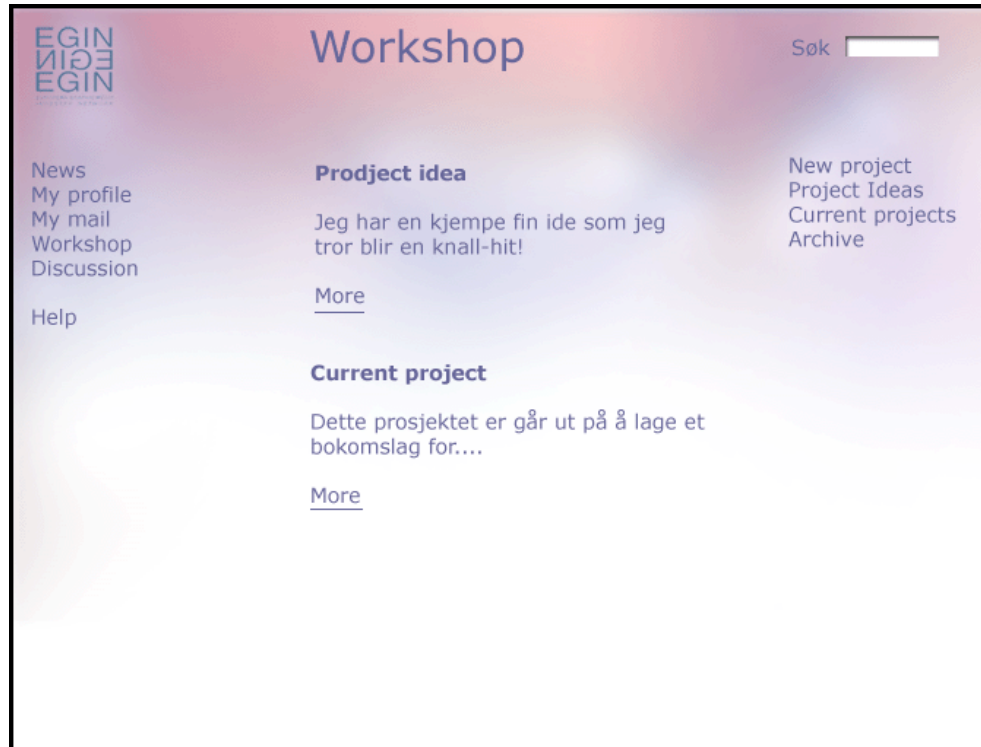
EGIN
EGIN
EGIN
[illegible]

Workshop

Søk

News
My profile
My mail
Workshop
Discussion

Help

Prodject idea

Jeg har en kjempe fin ide som jeg tror blir en knall-hit!

More

Current project

Dette prosjektet er går ut på å lage et bokomslag for....

More

New project
Project Ideas
Current projects
Archive